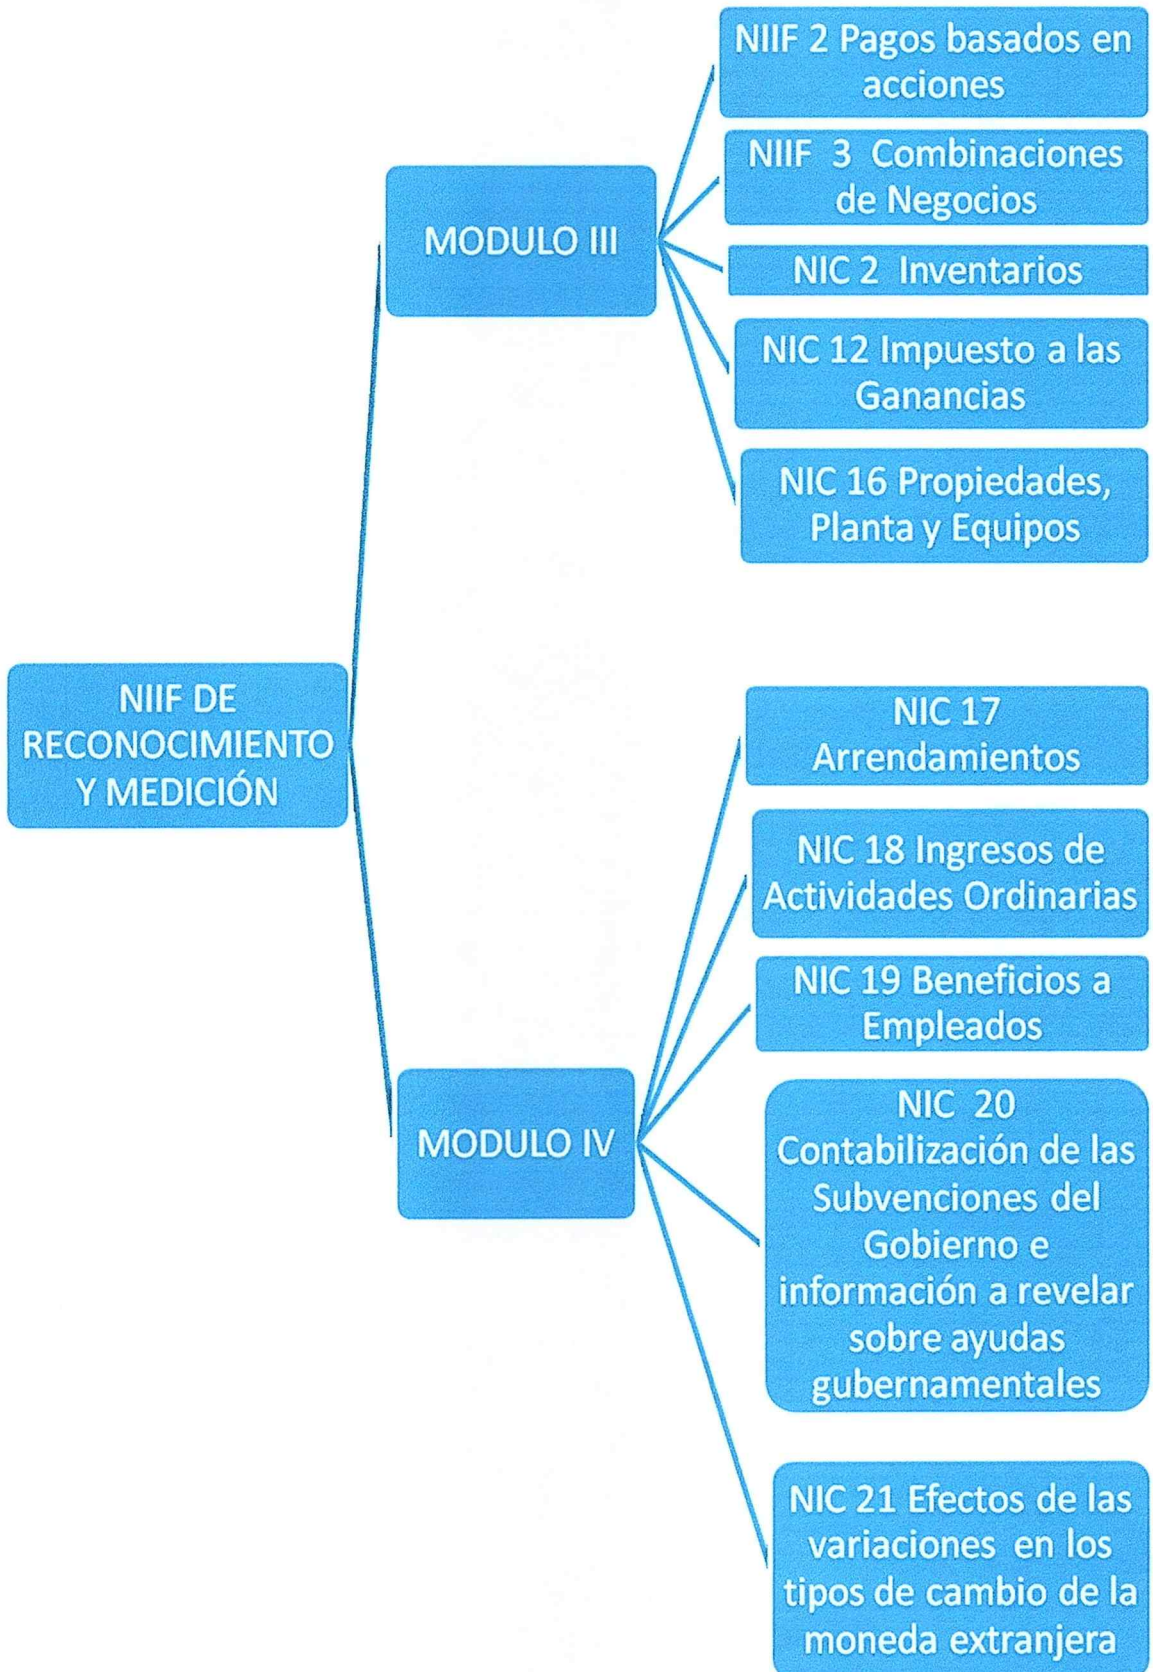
NIIF DE RECONOCIMIENTO Y MEDICIÓN

MODULO III

NIIF 2 Pagos basados en acciones

NIIF 3 Combinaciones de Negocios

NIC 2 Inventarios

NIC 12 Impuesto a las Ganancias

NIC 16 Propiedades, Planta y Equipos

MODULO IV

NIC 17 Arrendamientos

NIC 18 Ingresos de Actividades Ordinarias

NIC 19 Beneficios a Empleados

NIC 20 Contabilización de las Subvenciones del Gobierno e información a revelar sobre ayudas gubernamentales

NIC 21 Efectos de las variaciones en los tipos de cambio de la moneda extranjera